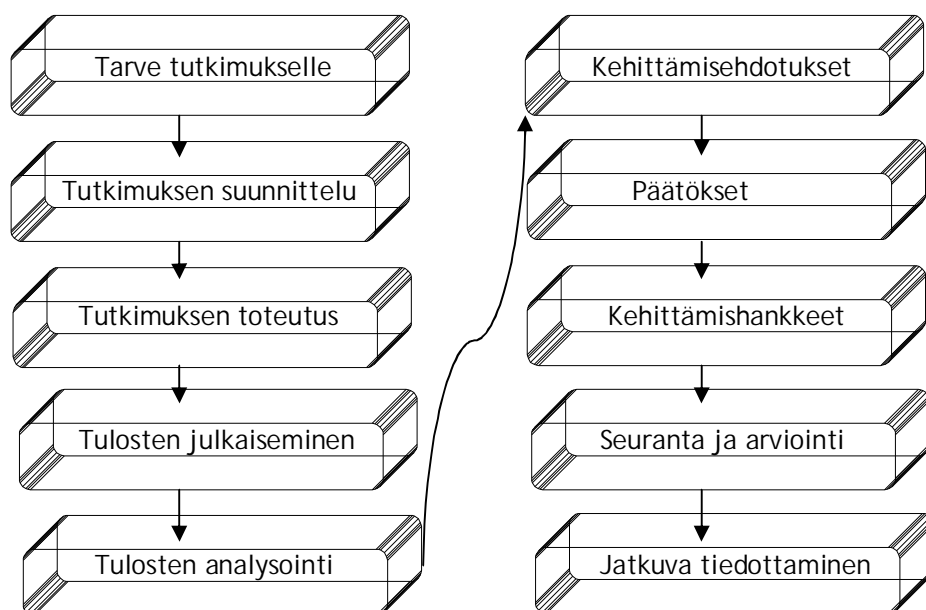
Tarve tutkimukselle

Tutkimuksen suunnittelu

Tutkimuksen toteutus

Tulosten julkaiseminen

Tulosten analysointi

Kehittämisehdotukset

Päätökset

Kehittämishankkeet

Seuranta ja arviointi

Jatkuva tiedottaminen